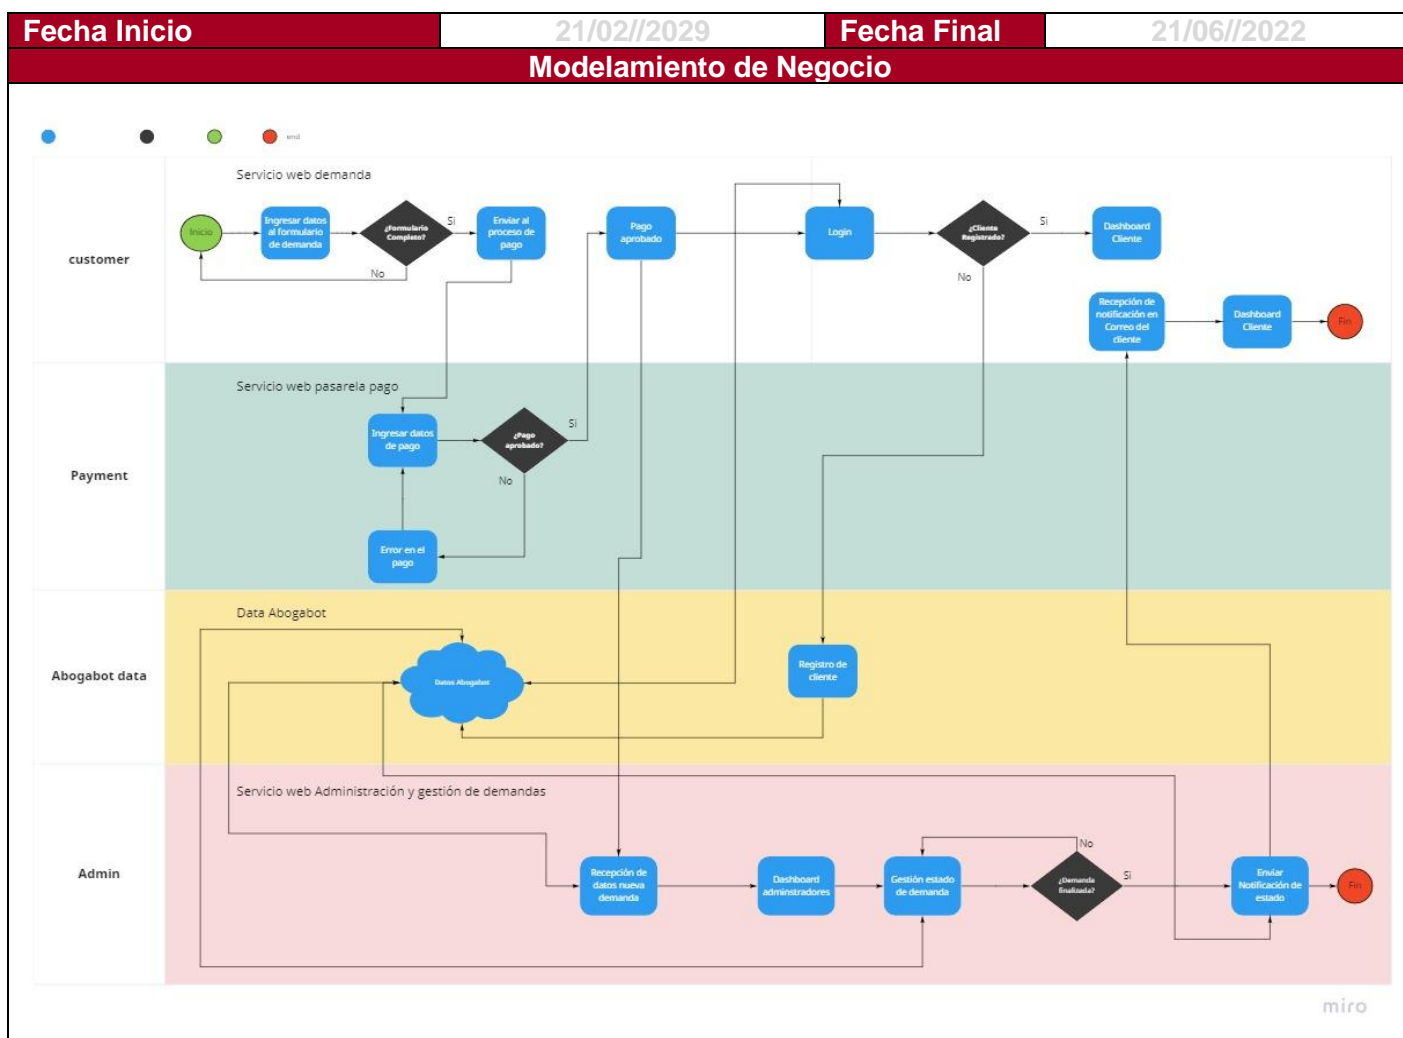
| Fecha Inicio | 21/02//2029 | Fecha Final | 21/06//2022 |
|---|---|---|---|

Modelamiento de Negocio

end

customer

Servicio web demanda

Inicio

Ingresar datos al formulario de demanda

¿Formulario Completo?

Si

No

Enviar al proceso de pago

Pago aprobado

Login

¿Cliente Registrado?

Si

No

Dashboard Cliente

Recepción de notificación en Correo del cliente

Dashboard Cliente

Fin

Payment

Servicio web pasarela pago

Ingresar datos de pago

¿Pago aprobado?

Si

No

Error en el pago

Abogabot data

Data Abogabot

Datos Abogabot

Registro de cliente

Admin

Servicio web Administración y gestión de demandas

Recepción de datos nueva demanda

Dashboard adminstradores

Gestión estado de demanda

No

¿Demanda finalizada?

Si

Enviar Notificación de estado

Fin

miro